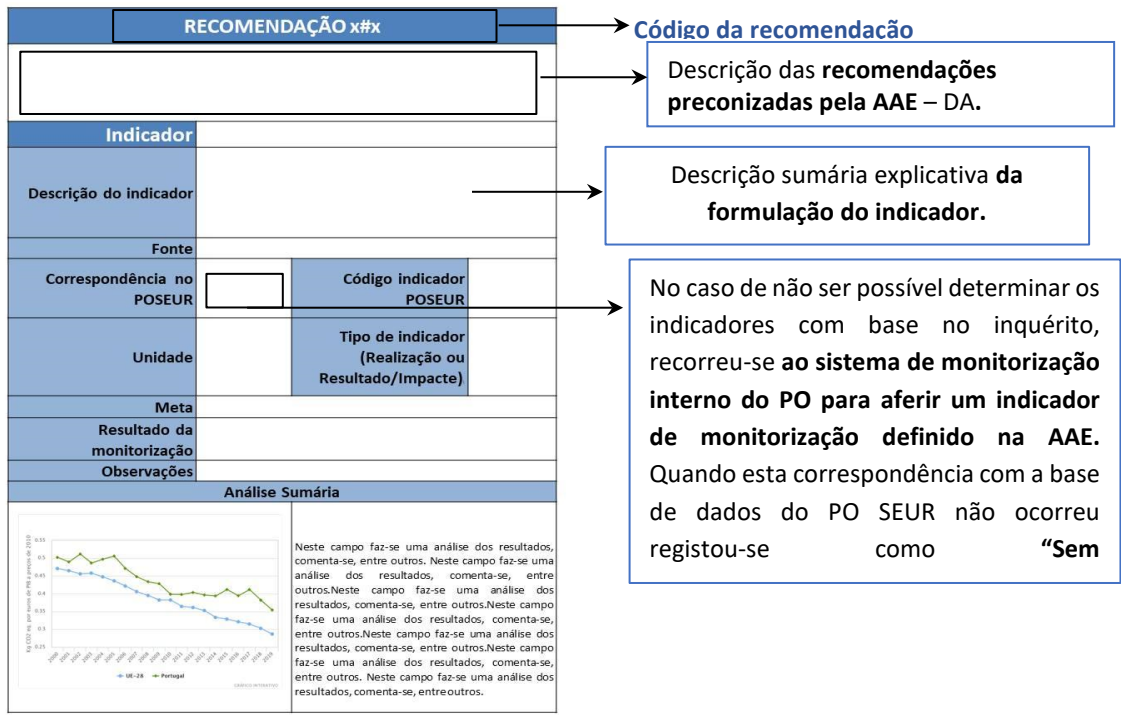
RECOMENDAÇÃO x#x

Código da recomendação

Descrição das **recomendações preconizadas pela AAE** – DA.

Indicador

Descrição do indicador

Descrição sumária explicativa **da formulação do indicador.**

Fonte

Correspondência no POSEUR

Código indicador POSEUR

No caso de não ser possível determinar os indicadores com base no inquérito, recorreu-se **ao sistema de monitorização interno do PO para aferir um indicador de monitorização definido na AAE.** Quando esta correspondência com a base de dados do PO SEUR não ocorreu registou-se como **"Sem**

Unidade

Tipo de indicador (Realização ou Resultado/Impacte)

Meta

Resultado da monitorização

Observações

Análise Sumária

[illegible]

UE-28 Portugal

Neste campo faz-se uma análise dos resultados, comenta-se, entre outros. Neste campo faz-se uma análise dos resultados, comenta-se, entre outros.Neste campo faz-se uma análise dos resultados, comenta-se, entre outros.Neste campo faz-se uma análise dos resultados, comenta-se, entre outros.Neste campo faz-se uma análise dos resultados, comenta-se, entre outros.Neste campo faz-se uma análise dos resultados, comenta-se, entre outros. Neste campo faz-se uma análise dos resultados, comenta-se, entreoutros.